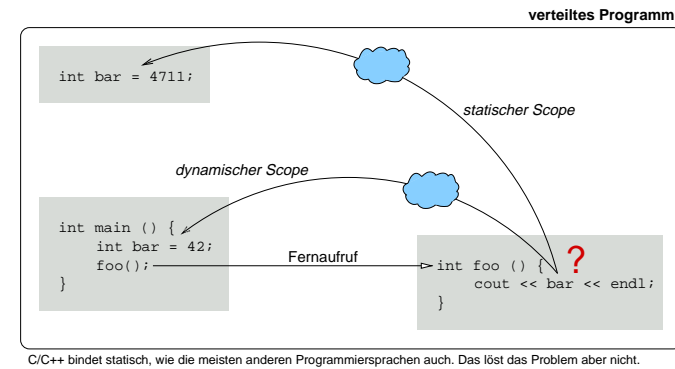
verteiltes Programm

int bar = 4711;

statischer Scope

dynamischer Scope

int main () {
    int bar = 42;
    foo();
}

Fernaufruf

int foo () {
    cout << bar << endl;
}

?

C/C++ bindet statisch, wie die meisten anderen Programmiersprachen auch. Das löst das Problem aber nicht.